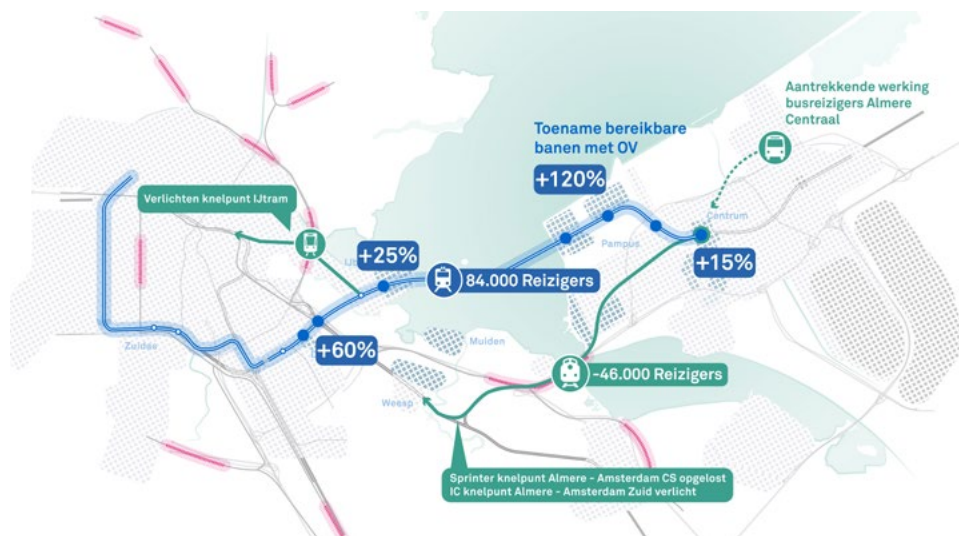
Aantrekkende werking busreizigers Almere Centraal

Toename bereikbare banen met OV

+120%

Centrum

Pampus

+15%

Verlichten knelpunt IJtram

+25%

84.000 Reizigers

Zuidas

+60%

Muiden

-46.000 Reizigers

Weesp

Sprinter knelpunt Almere - Amsterdam CS opgelost
IC knelpunt Almere - Amsterdam Zuid verlicht